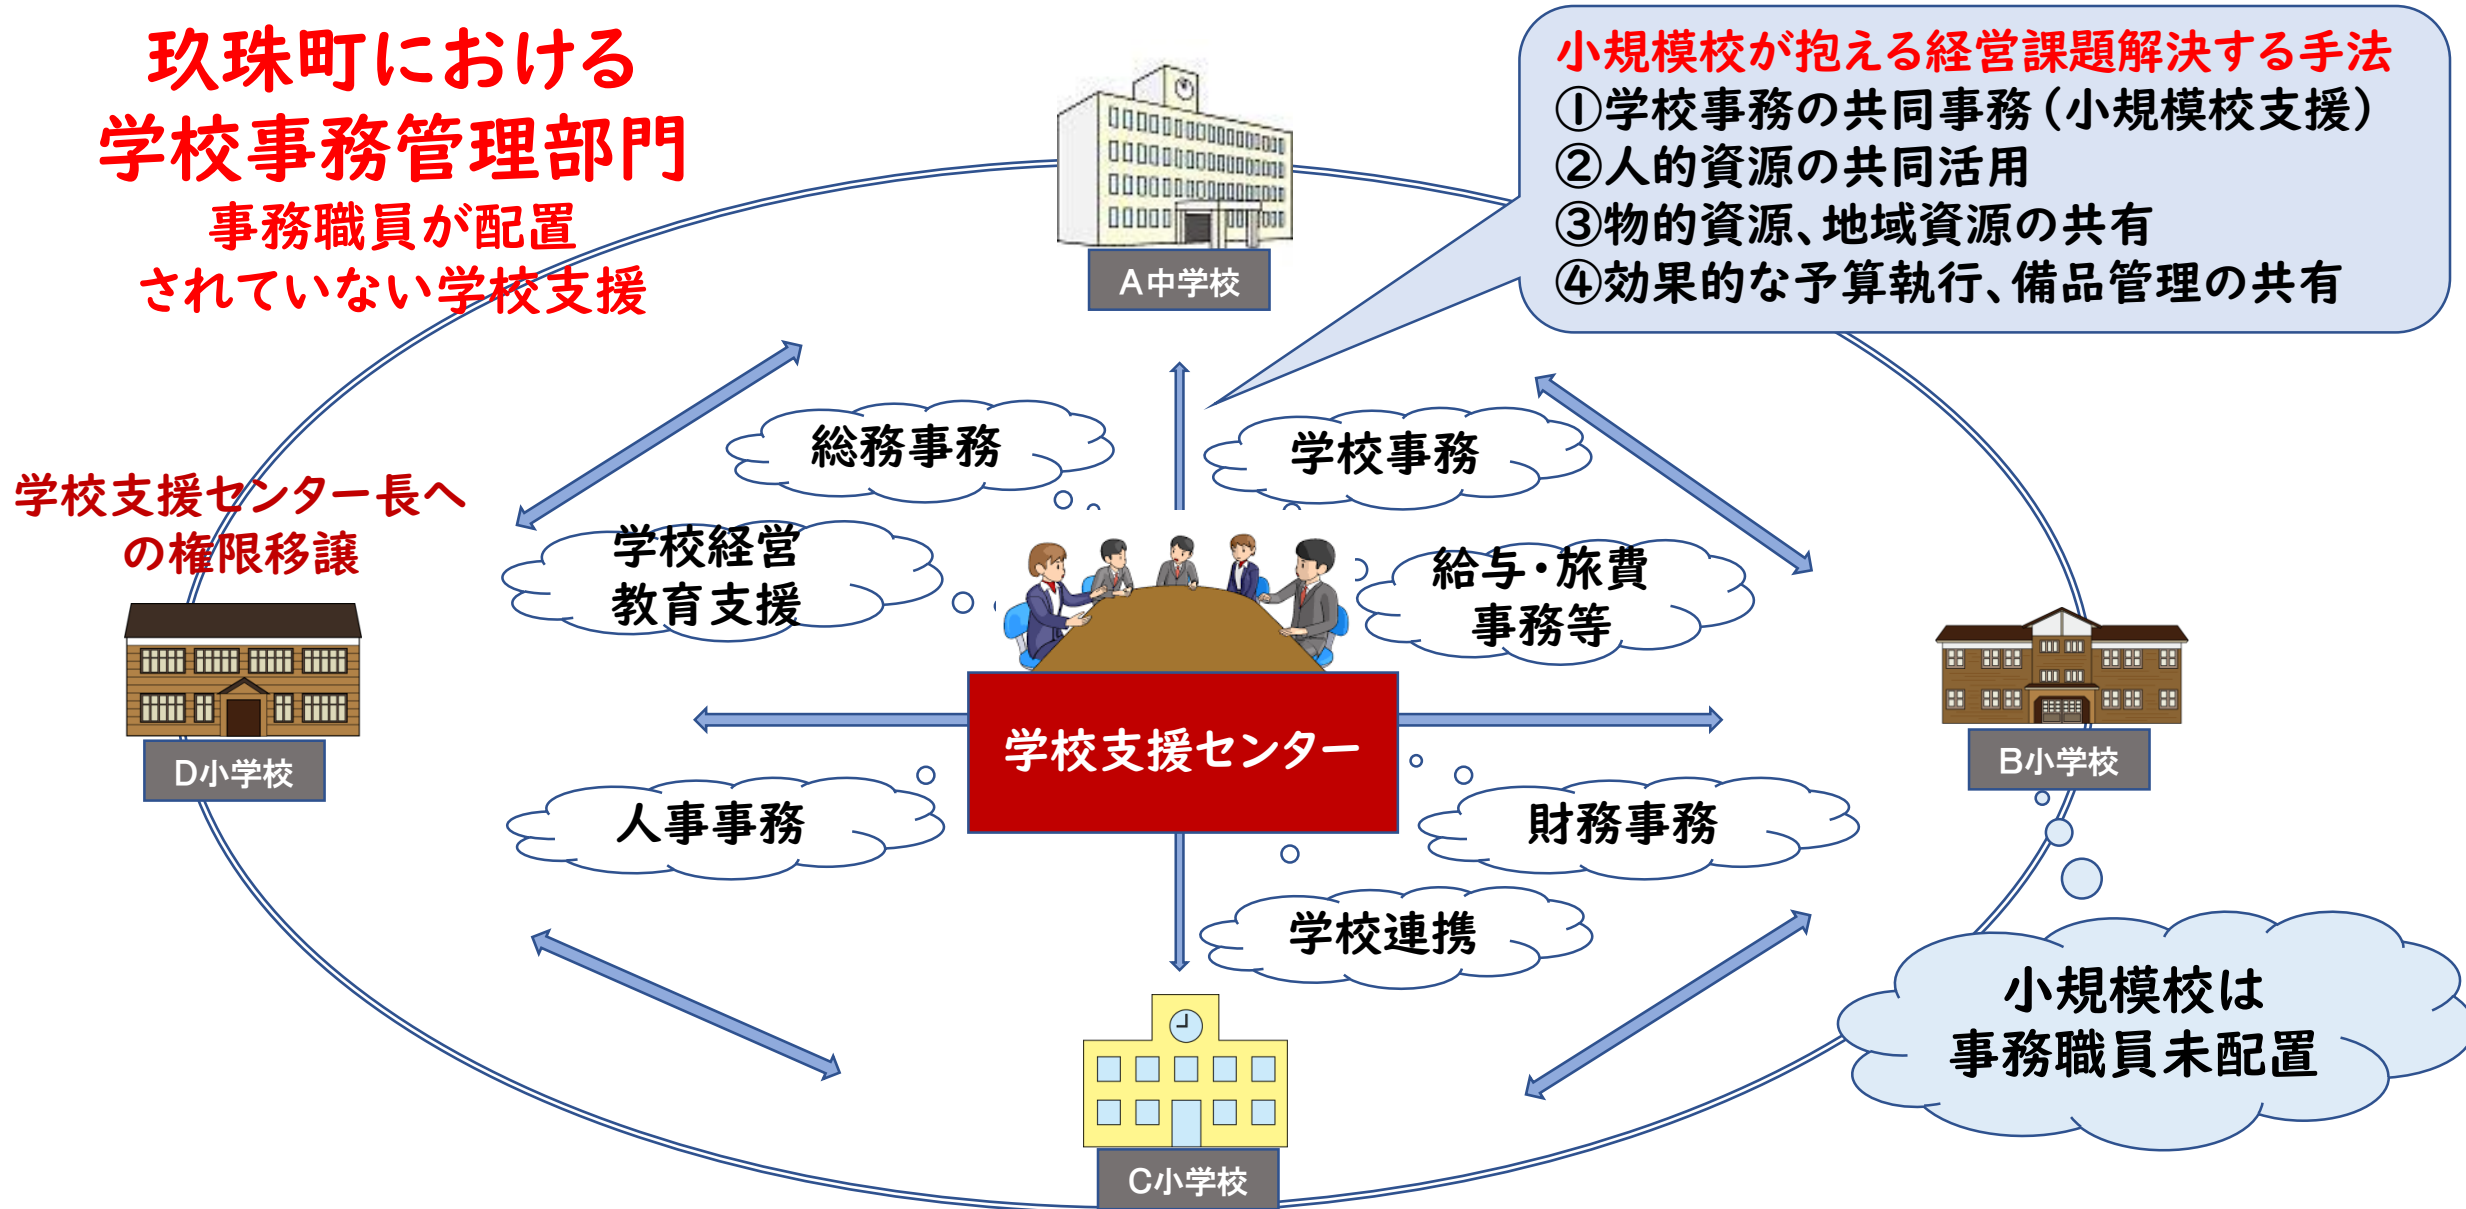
玖珠町における
学校事務管理部門
事務職員が配置
されていない学校支援

小規模校が抱える経営課題解決する手法
①学校事務の共同事務（小規模校支援）
②人的資源の共同活用
③物的資源、地域資源の共有
④効果的な予算執行、備品管理の共有

A中学校

学校支援センター長へ
の権限移譲

総務事務

学校事務

学校経営
教育支援

給与・旅費
事務等

D小学校

B小学校

学校支援センター

人事事務

財務事務

学校連携

小規模校は
事務職員未配置

C小学校